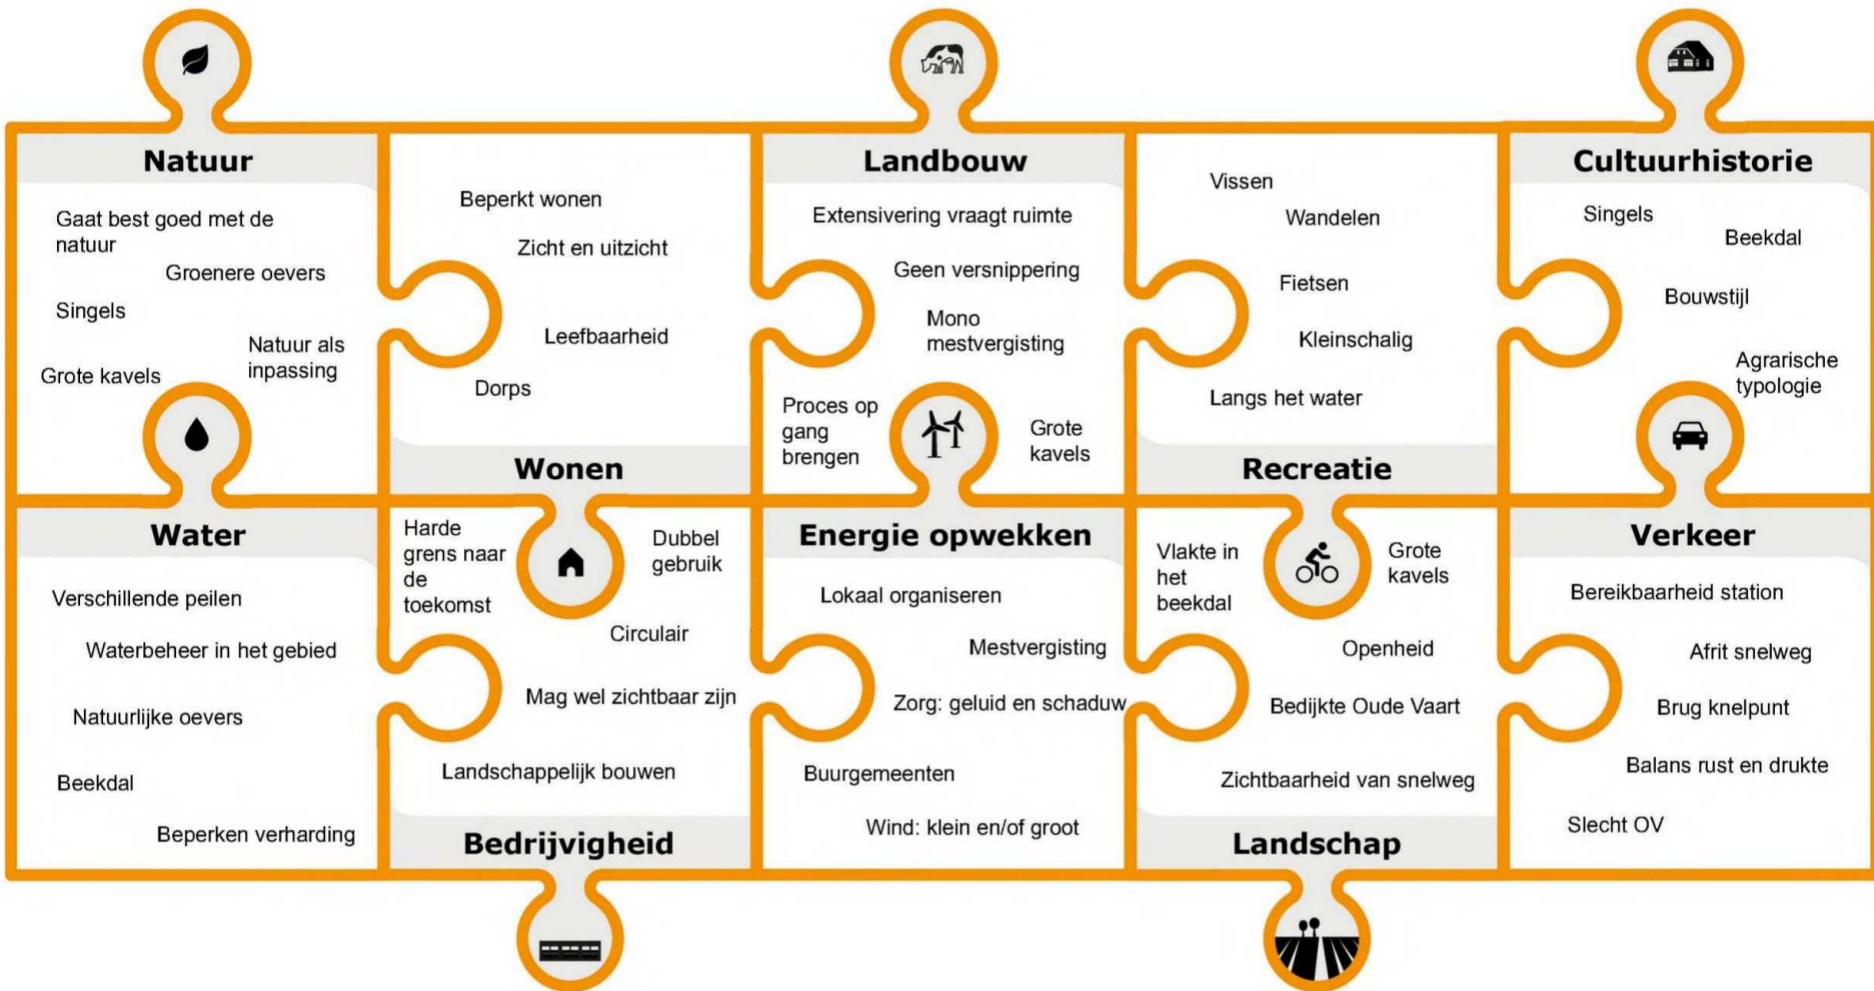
Natuur

Gaat best goed met de natuur

Groenere oevers

Singels

Natuur als inpassing

Grote kavels

Beperkt wonen

Zicht en uitzicht

Leefbaarheid

Dorps

Wonen

Landbouw

Extensivering vraagt ruimte

Geen versnippering

Mono mestvergisting

Proces op gang brengen

Grote kavels

Vissen

Wandelen

Fietsen

Kleinschalig

Langs het water

Recreatie

Cultuurhistorie

Singels

Beekdal

Bouwstijl

Agrarische typologie

Water

Verschillende peilen

Waterbeheer in het gebied

Natuurlijke oevers

Beekdal

Beperken verharding

Harde grens naar de toekomst

Dubbel gebruik

Circulair

Mag wel zichtbaar zijn

Landschappelijk bouwen

Bedrijvigheid

Energie opwekken

Lokaal organiseren

Mestvergisting

Zorg: geluid en schaduw

Buurgemeenten

Wind: klein en/of groot

Vlakte in het beekdal

Grote kavels

Openheid

Bedijkte Oude Vaart

Zichtbaarheid van snelweg

Landschap

Verkeer

Bereikbaarheid station

Afrit snelweg

Brug knelpunt

Balans rust en drukte

Slecht OV